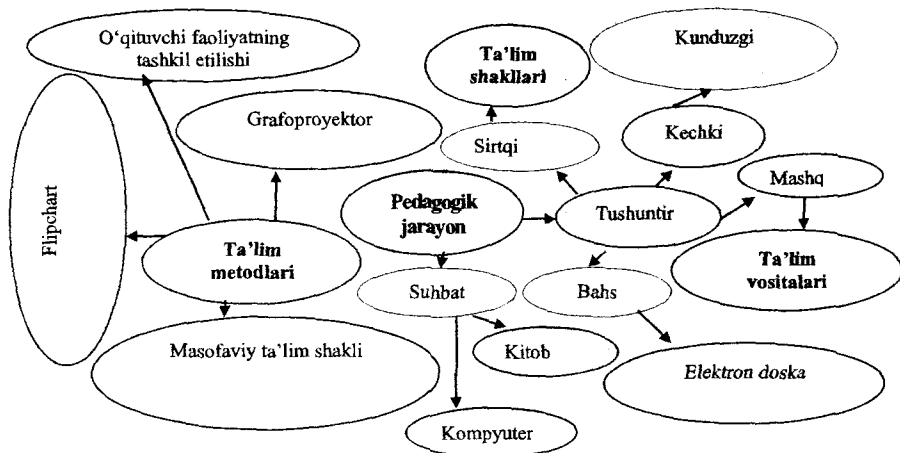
O'qituvchi faoliyatning tashkil etilishi

Ta'lim shakllari

Kunduzgi

Grafoproyektor

Sirtqi

Kechki

Flipchart

Pedagogik jarayon

Tushuntir

Mashq

Ta'lim metodlari

Ta'lim vositalari

Suhbat

Bahs

Masofaviy ta'lim shakli

Kitob

Elektron doska

Kompyuter